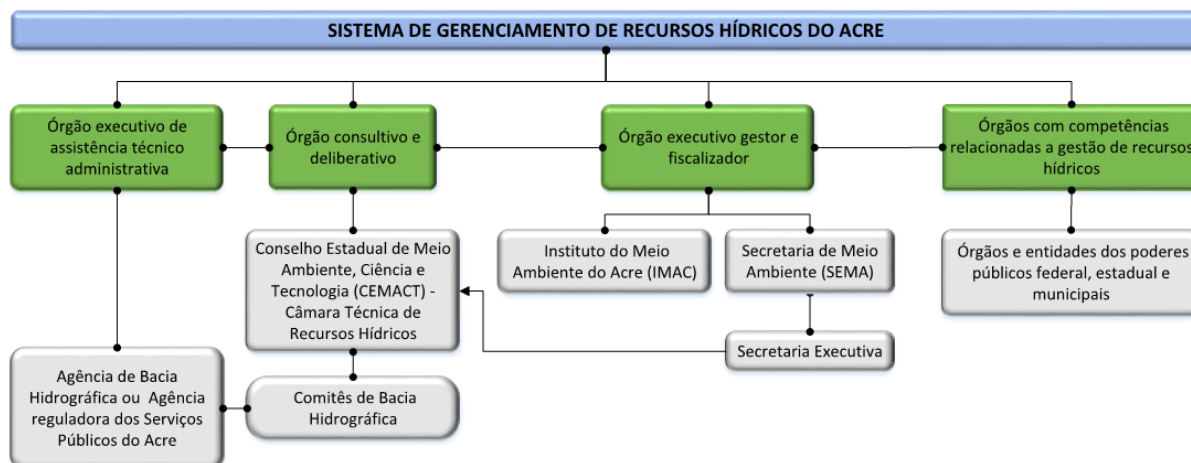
SISTEMA DE GERENCIAMENTO DE RECURSOS HÍDRICOS DO ACRE

Órgão executivo de assistência técnico administrativa

Órgão consultivo e deliberativo

Órgão executivo gestor e fiscalizador

Órgãos com competências relacionadas a gestão de recursos hídricos

Conselho Estadual de Meio Ambiente, Ciência e Tecnologia (CEMACT) - Câmara Técnica de Recursos Hídricos

Instituto do Meio Ambiente do Acre (IMAC)

Secretaria de Meio Ambiente (SEMA)

Órgãos e entidades dos poderes públicos federal, estadual e municipais

Secretaria Executiva

Agência de Bacia Hidrográfica ou Agência reguladora dos Serviços Públicos do Acre

Comitês de Bacia Hidrográfica